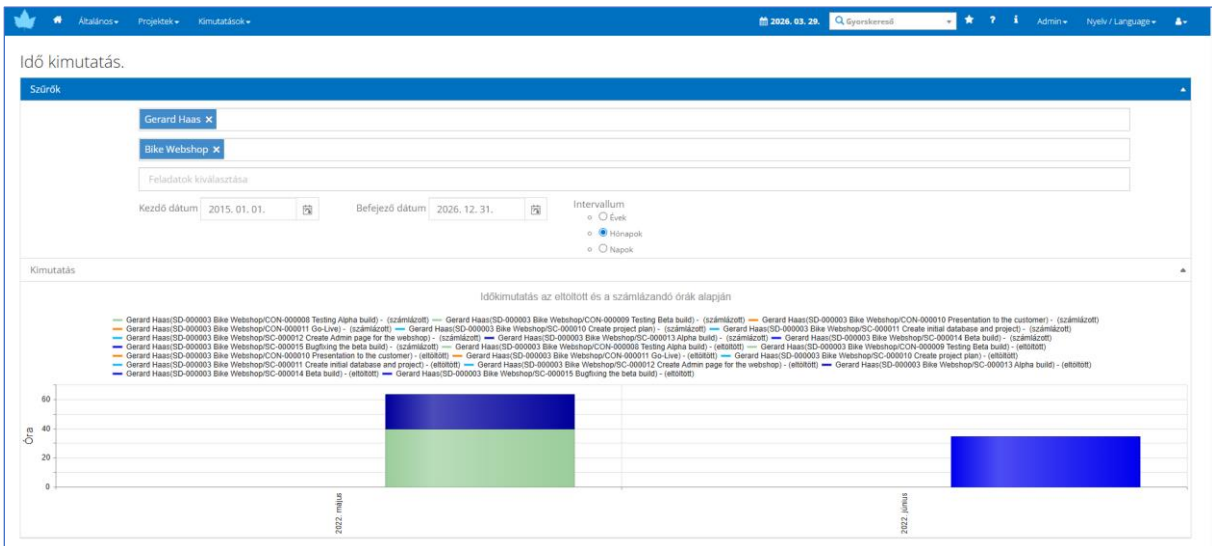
Általános ▾ Projektek ▾ Kimutatások ▾

2026. 03. 29. Gyorskereső ? i Admin ▾ Nyelv / Language ▾

Idő kimutatás.

Szűrők

Gerard Haas ×

Bike Webshop ×

Feladatok kiválasztása

Kezdő dátum 2015. 01. 01.

Befejező dátum 2026. 12. 31.

Intervallum
Évek
Hónapok
Napok

Kimutatás

Időkimutatás az eltöltött és a számlázandó órák alapján

Gerard Haas(SD-000003 Bike Webshop/CON-000008 Testing Alpha build) - (számlázott) Gerard Haas(SD-000003 Bike Webshop/CON-000009 Testing Beta build) - (számlázott) Gerard Haas(SD-000003 Bike Webshop/CON-000010 Presentation to the customer) - (számlázott) Gerard Haas(SD-000003 Bike Webshop/CON-000011 Go-Live) - (számlázott) Gerard Haas(SD-000003 Bike Webshop/SC-000010 Create project plan) - (számlázott) Gerard Haas(SD-000003 Bike Webshop/SC-000011 Create initial database and project) - (számlázott) Gerard Haas(SD-000003 Bike Webshop/SC-000012 Create Admin page for the webshop) - (számlázott) Gerard Haas(SD-000003 Bike Webshop/SC-000013 Alpha build) - (számlázott) Gerard Haas(SD-000003 Bike Webshop/SC-000014 Beta build) - (számlázott) Gerard Haas(SD-000003 Bike Webshop/SC-000015 Bugfixing the beta build) - (számlázott) Gerard Haas(SD-000003 Bike Webshop/CON-000008 Testing Alpha build) - (eltöltött) Gerard Haas(SD-000003 Bike Webshop/CON-000009 Testing Beta build) - (eltöltött) Gerard Haas(SD-000003 Bike Webshop/CON-000010 Presentation to the customer) - (eltöltött) Gerard Haas(SD-000003 Bike Webshop/CON-000011 Go-Live) - (eltöltött) Gerard Haas(SD-000003 Bike Webshop/SC-000010 Create project plan) - (eltöltött) Gerard Haas(SD-000003 Bike Webshop/SC-000011 Create initial database and project) - (eltöltött) Gerard Haas(SD-000003 Bike Webshop/SC-000012 Create Admin page for the webshop) - (eltöltött) Gerard Haas(SD-000003 Bike Webshop/SC-000013 Alpha build) - (eltöltött) Gerard Haas(SD-000003 Bike Webshop/SC-000014 Beta build) - (eltöltött) Gerard Haas(SD-000003 Bike Webshop/SC-000015 Bugfixing the beta build) - (eltöltött)

Óra
60
40
20
0

2022. május
2022. június